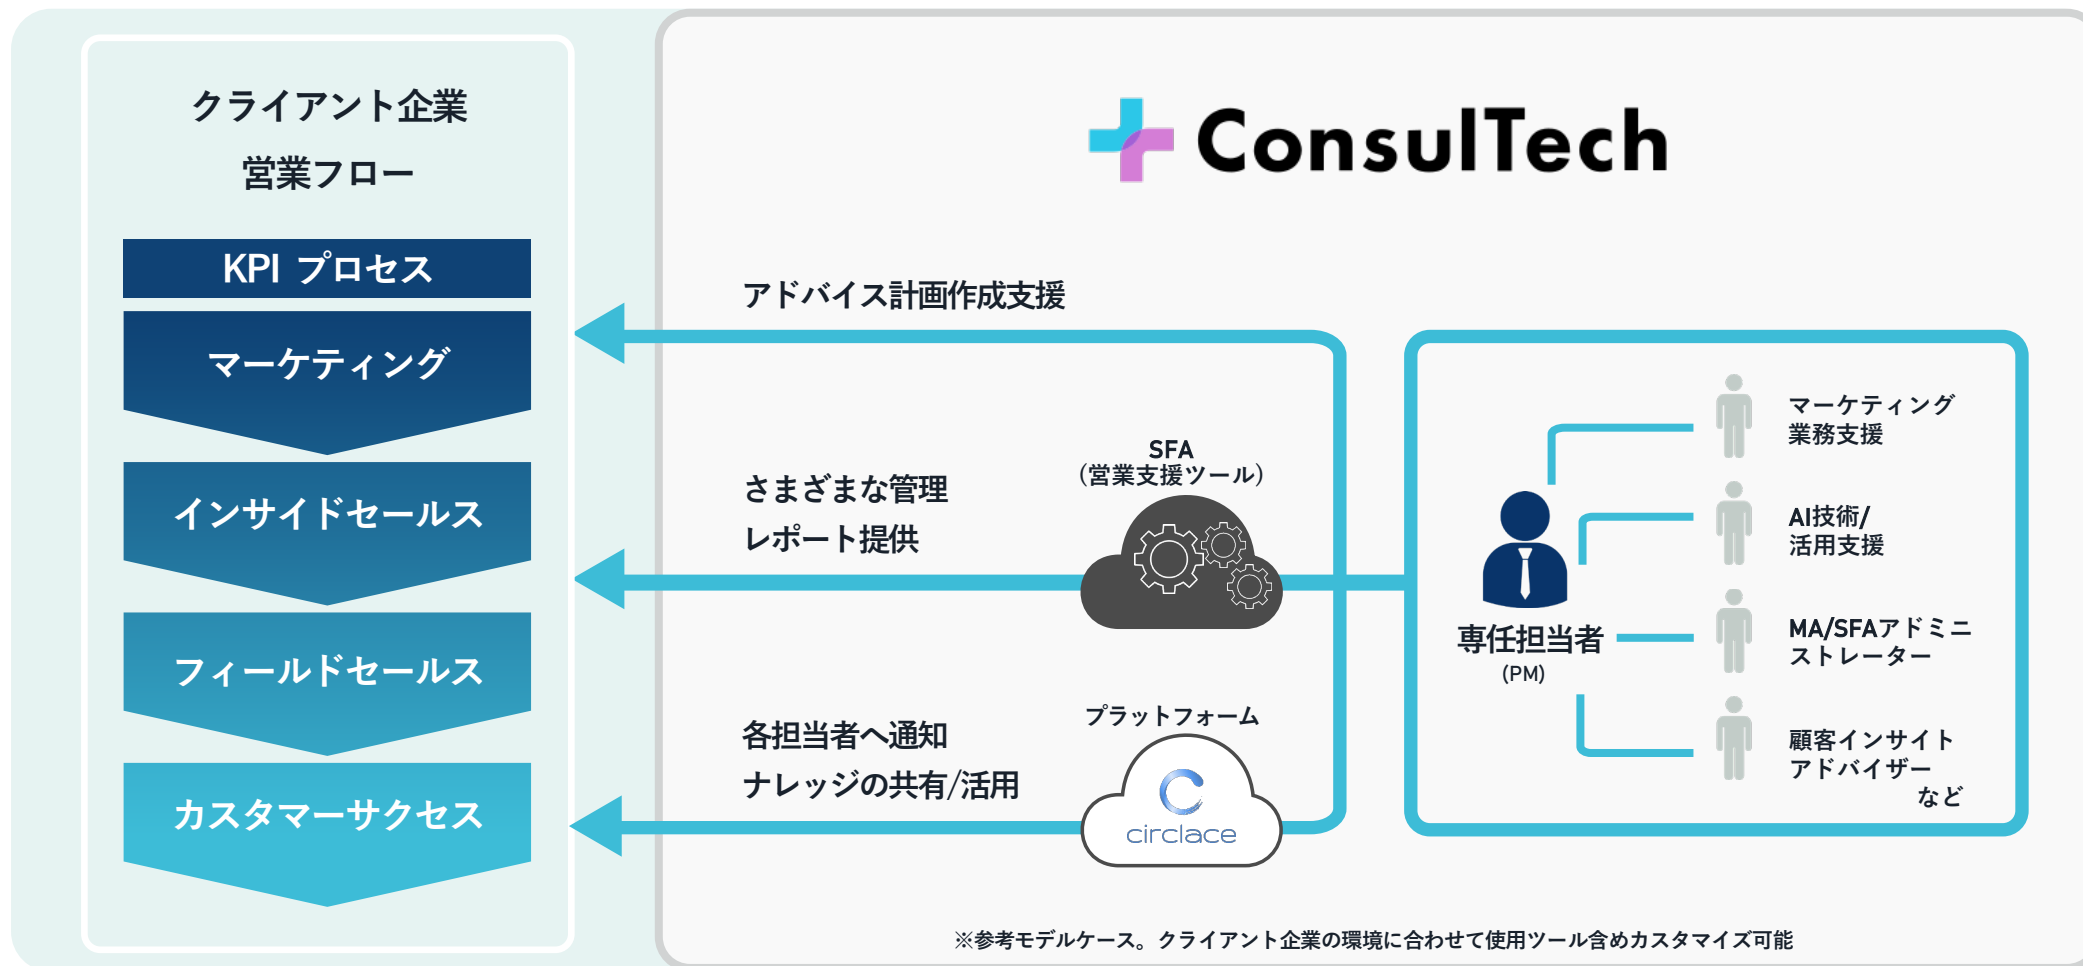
クライアント企業
営業フロー

KPI プロセス

マーケティング

インサイドセールス

フィールドセールス

カスタマーサクセス

ConsulTech

アドバイス計画作成支援

さまざまな管理
レポート提供

SFA
(営業支援ツール)

各担当者へ通知
ナレッジの共有/活用

プラットフォーム

circlace

専任担当者
(PM)

マーケティング
業務支援

AI技術/
活用支援

MA/SFAアドミニストレーター

顧客インサイト
アドバイザー
など

※参考モデルケース。クライアント企業の環境に合わせて使用ツール含めカスタマイズ可能